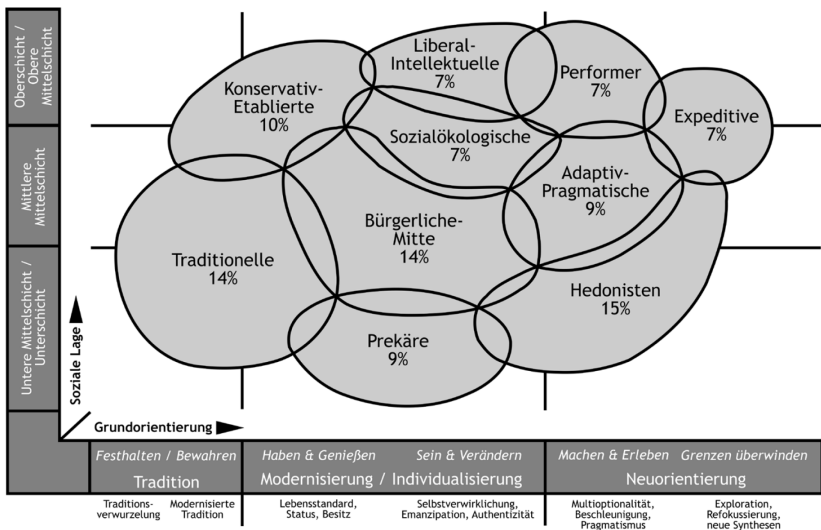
Oberschicht / Obere Mittelschicht

Mittlere Mittelschicht

Untere Mittelschicht / Unterschicht

Liberal-Intellektuelle
7%

Performer
7%

Konservativ-Etablierte
10%

Expeditive
7%

Sozialökologische
7%

Adaptiv-Pragmatische
9%

Bürgerliche-Mitte
14%

Traditionelle
14%

Hedonisten
15%

Prekäre
9%

Soziale Lage

Grundorientierung

Festhalten / Bewahren
Tradition

Haben & Genießen
Sein & Verändern
Modernisierung / Individualisierung

Machen & Erleben
Grenzen überwinden
Neuorientierung

Traditionsverwurzelung
Modernisierte Tradition
Lebensstandard, Status, Besitz
Selbstverwirklichung, Emanzipation, Authentizität
Multioptionalität, Beschleunigung, Pragmatismus
Exploration, Refokussierung, neue Synthesen